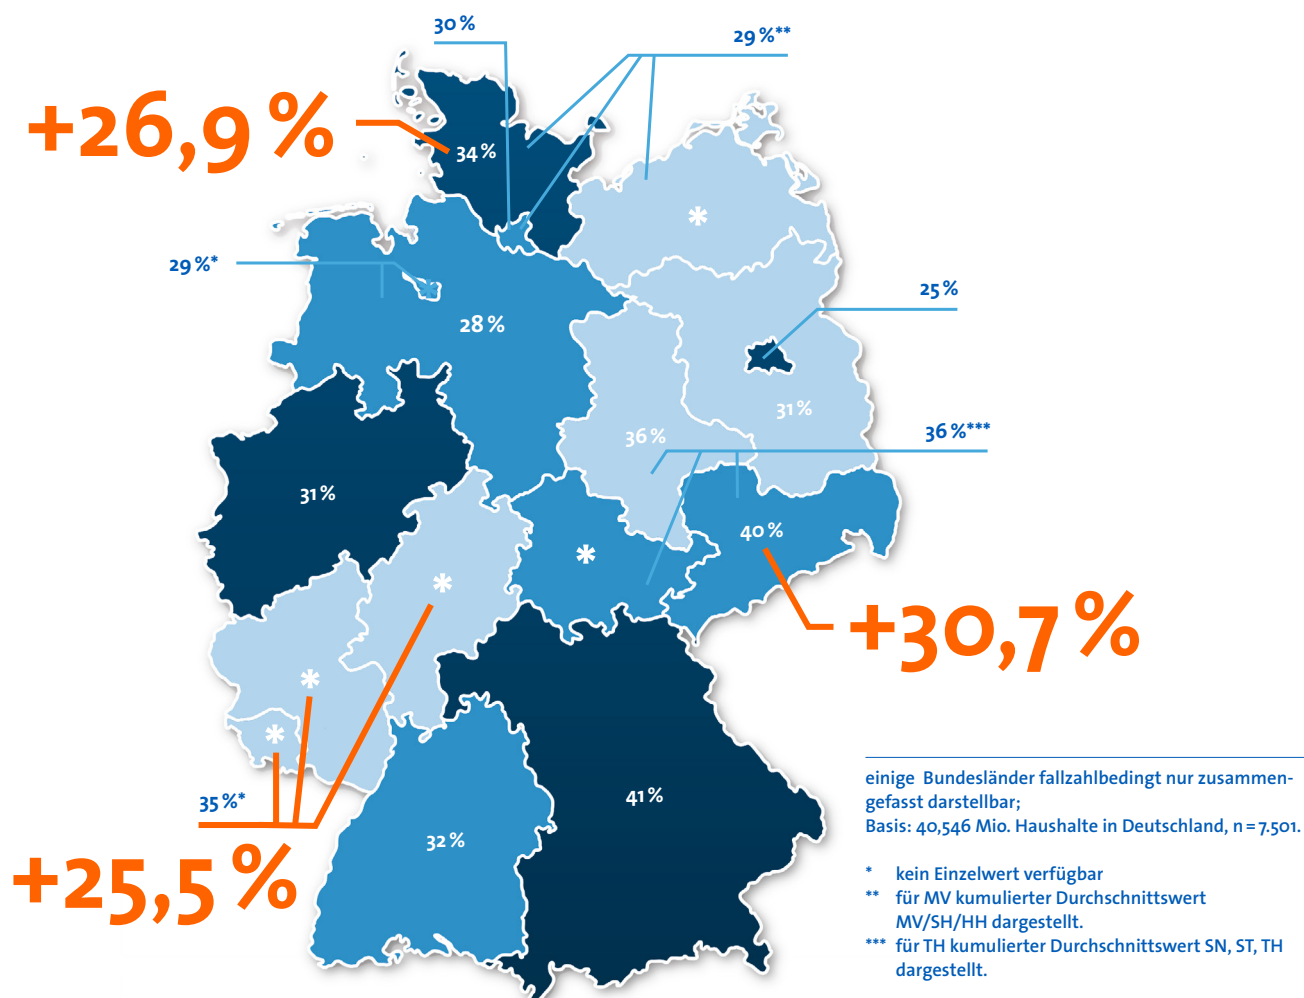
30 %

29 %**

+26,9 %

34 %

29 %*

28 %

25 %

31 %

36 %

36 %***

31 %

40 %

+30,7 %

35 %*

+25,5 %

41 %

32 %

einige Bundesländer fallzahlbedingt nur zusammengefasst darstellbar;
Basis: 40,546 Mio. Haushalte in Deutschland, n = 7.501.

* kein Einzelwert verfügbar
** für MV kumulierter Durchschnittswert MV/SH/HH dargestellt.
*** für TH kumulierter Durchschnittswert SN, ST, TH dargestellt.